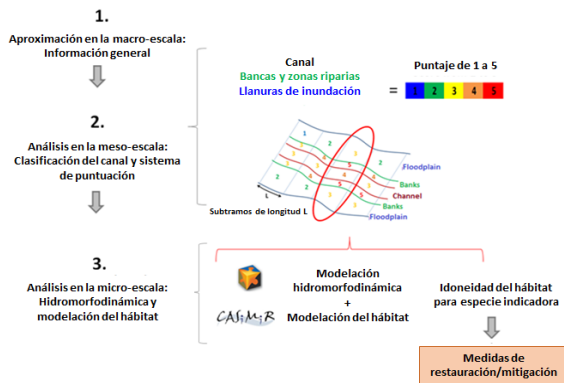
1.

Aproximación en la macro-escala: Información general

2.

Análisis en la meso-escala: Clasificación del canal y sistema de puntuación

3.

Análisis en la micro-escala: Hidromorfodinámica y modelación del hábitat

Canal
Bancas y zonas riparias
Llanuras de inundación

=

Puntaje de 1 a 5

| 1 | 2 | 3 | 4 | 5 |
|---|---|---|---|---|

Floodplain
Banks
Channel
Banks
Floodplain
L
Subtramos de longitud L

Modelación hidromorfodinámica
+
Modelación del hábitat

CASiMiR

Idoneidad del hábitat para especie indicadora

Medidas de restauración/mitigación